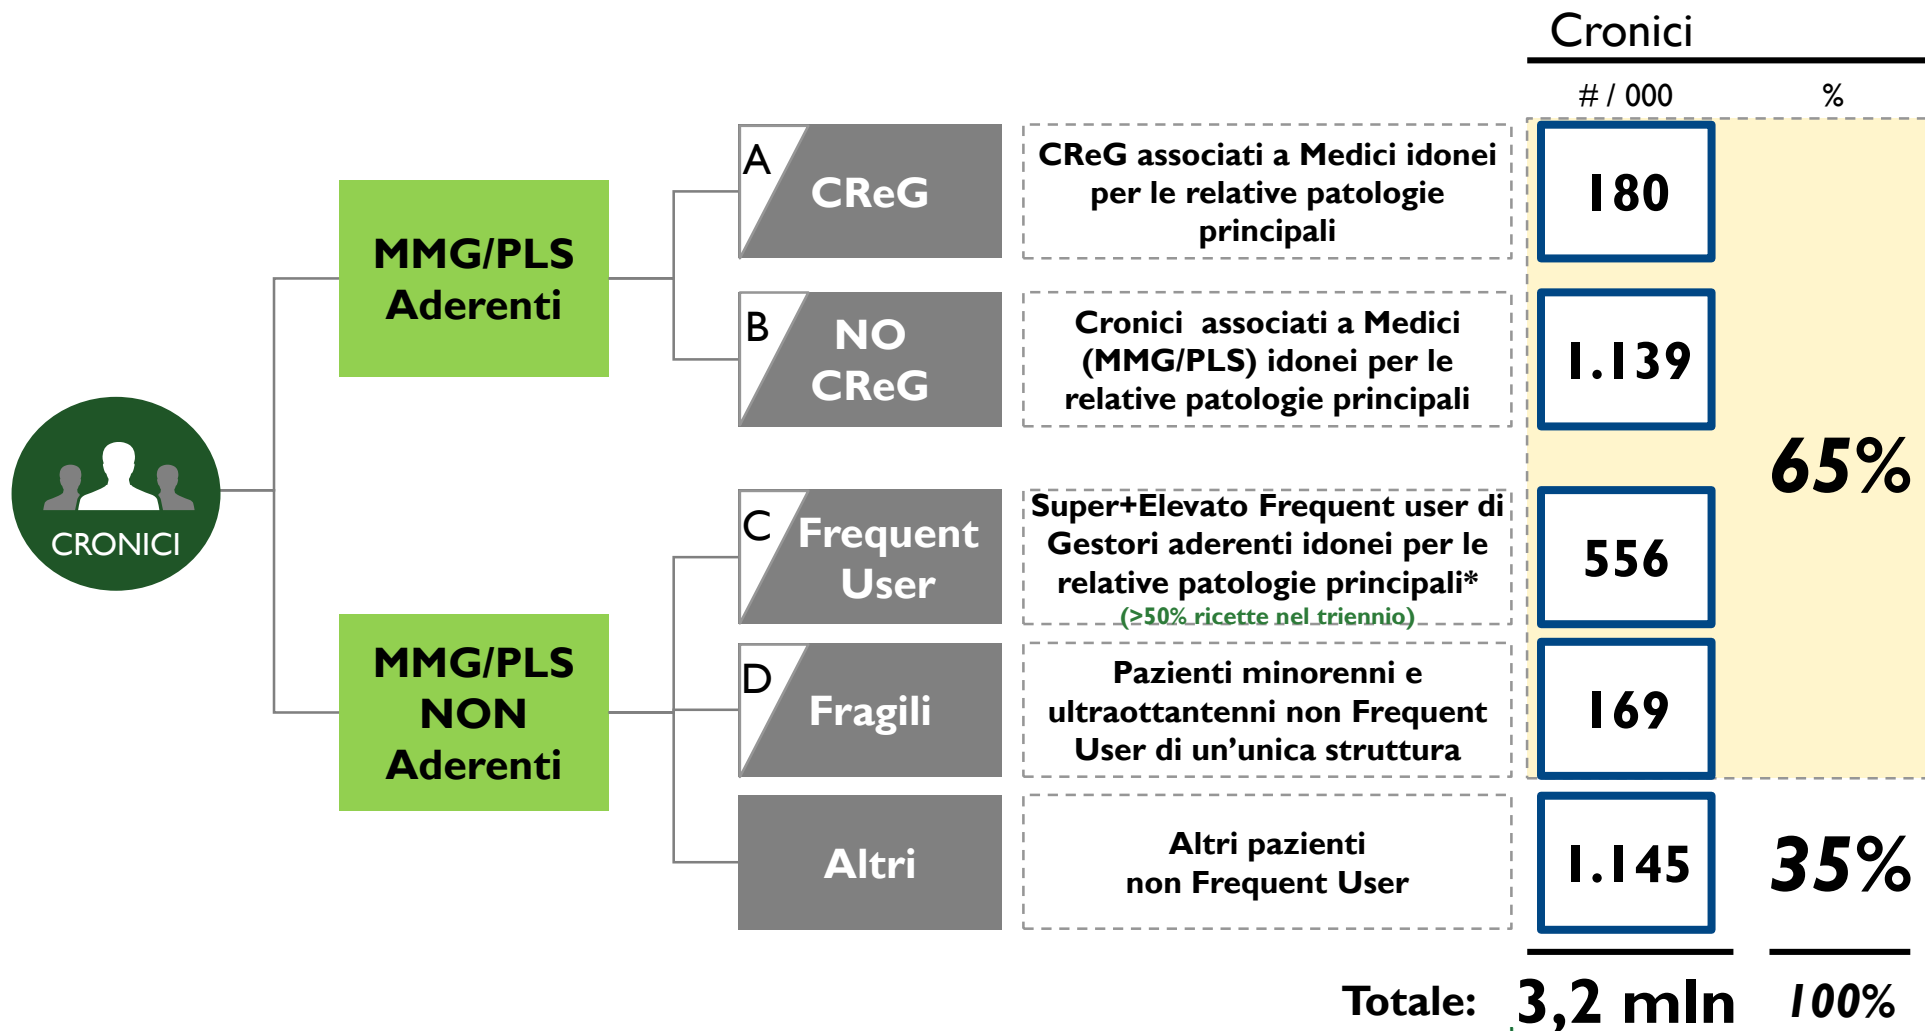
Cronici

# / 000

%

CRONICI

MMG/PLS Aderenti

MMG/PLS NON Aderenti

A CReG

CReG associati a Medici idonei per le relative patologie principali

180

B NO CReG

Cronici associati a Medici (MMG/PLS) idonei per le relative patologie principali

1.139

65%

C Frequent User

Super+Elevato Frequent user di Gestori aderenti idonei per le relative patologie principali*

(≥50% ricette nel triennio)

556

D Fragili

Pazienti minorenni e ultraottantenni non Frequent User di un'unica struttura

169

Altri

Altri pazienti non Frequent User

1.145

35%

Totale: 3,2 mln 100%